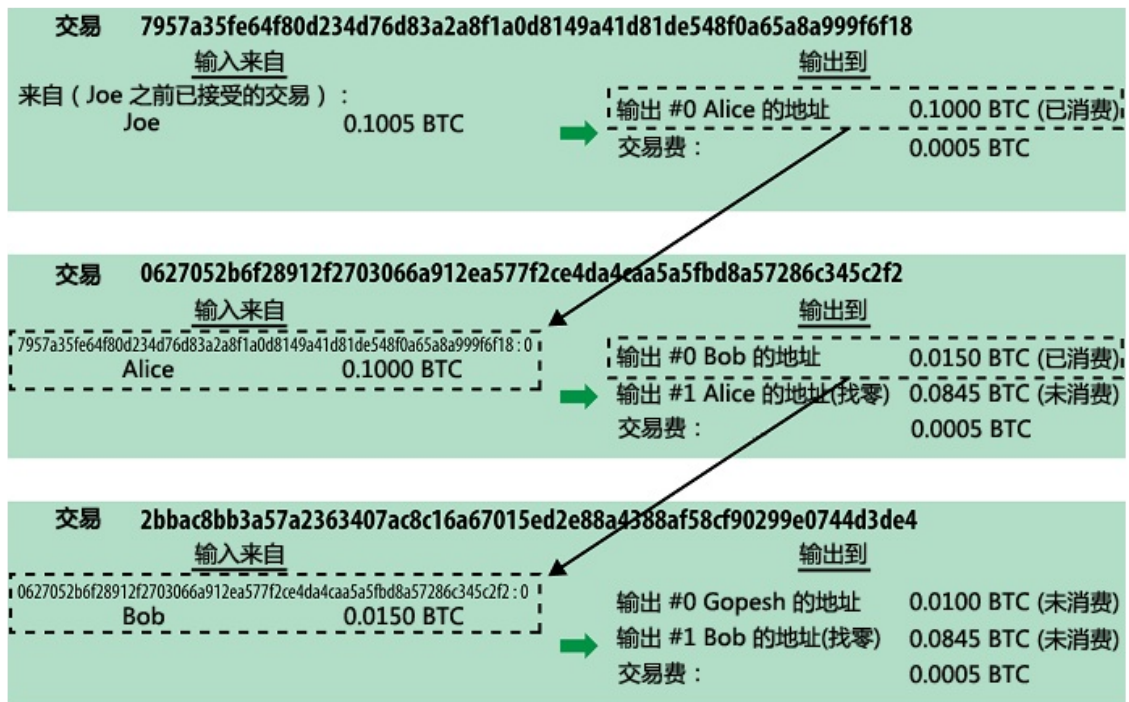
交易 7957a35fe64f80d234d76d83a2a8f1a0d8149a41d81de548f0a65a8a999f6f18

输入来自
来自（Joe 之前已接受的交易）：
Joe 0.1005 BTC

输出到
输出 #0 Alice 的地址 0.1000 BTC (已消费)
交易费： 0.0005 BTC

交易 0627052b6f28912f2703066a912ea577f2ce4da4caa5a5fbd8a57286c345c2f2

输入来自
7957a35fe64f80d234d76d83a2a8f1a0d8149a41d81de548f0a65a8a999f6f18 : 0
Alice 0.1000 BTC

输出到
输出 #0 Bob 的地址 0.0150 BTC (已消费)
输出 #1 Alice 的地址(找零) 0.0845 BTC (未消费)
交易费： 0.0005 BTC

交易 2bbac8bb3a57a2363407ac8c16a67015ed2e88a4388af58cf90299e0744d3de4

输入来自
0627052b6f28912f2703066a912ea577f2ce4da4caa5a5fbd8a57286c345c2f2 : 0
Bob 0.0150 BTC

输出到
输出 #0 Gopesh 的地址 0.0100 BTC (未消费)
输出 #1 Bob 的地址(找零) 0.0845 BTC (未消费)
交易费： 0.0005 BTC